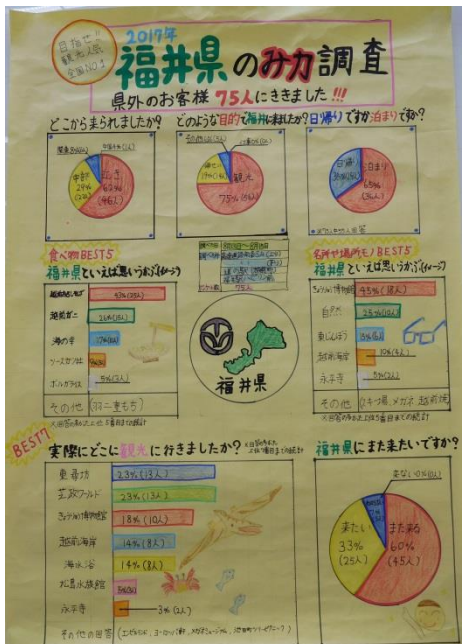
目指せ!観光人気全国No.1

2017年

福井県のみ力調査

県外のお客様 75人にききました!!!

どこから来られましたか?

関東
中部 29%
近畿 63% (46人)

どのような目的で福井県に来ましたか?

観光 75% (56人)
帰省
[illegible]

日帰りですか泊まりですか?

日帰り 65% (49人)
泊まり 35%

食べ物BEST5

福井県といえば思いうかぶ(イメージ)

越前おろしそば 53% (39人)
越前ガニ 26% (19人)
海の幸 17% (13人)
ソースカツ丼 9%
ボルガライス 5% (3人)
その他 (羽二重もち)

※回答の中から上位5位までを発表

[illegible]

福井県

名所や道具(モノ)BEST5

福井県といえば思いうかぶ(イメージ)

恐竜博物館 45% (34人)
自然 35% (26人)
東尋坊 25% (19人)
越前海岸 10% (8人)
永平寺 5% (4人)
その他 (恐竜 メガネ 越前和紙)

※回答の中から上位5位までを発表

BEST7

実際にどこに観光に行きましたか?

東尋坊 23% (13人)
芝政ワールド 23% (13人)
恐竜博物館 18% (10人)
越前海岸 14% (8人)
海水浴 14% (8人)
丸岡城 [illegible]
永平寺 3% (2人)
その他の回答 (エンゼルランド、ヨーロッパ軒、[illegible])

福井県にまた来たいですか?

来ない 0% (0人)
また来る 60% (45人)
来たい 33% (25人)